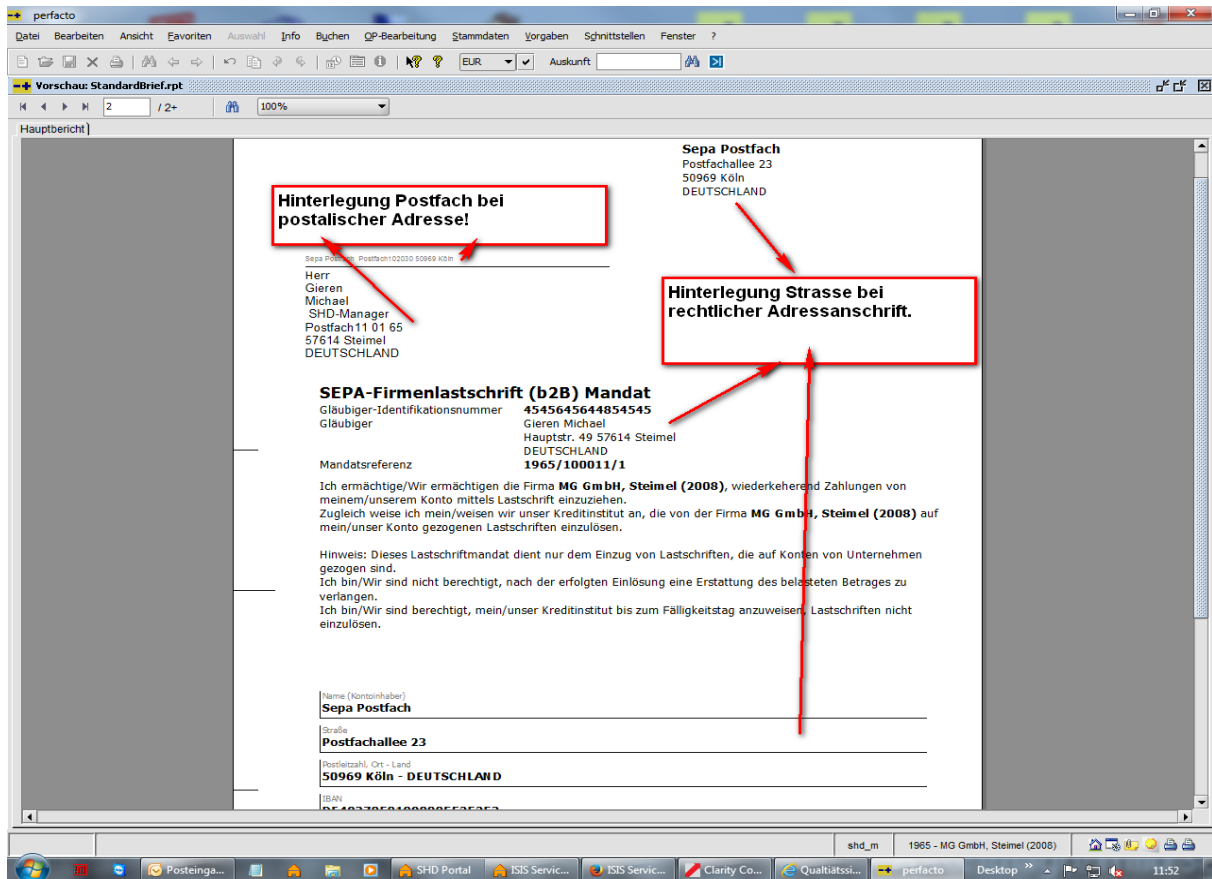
perfacto

Datei Bearbeiten Ansicht Favoriten Auswahl Info Buchen OP-Bearbeitung Stammdaten Vorgaben Schnittstellen Fenster ?

EUR Auskunft

Vorschau: StandardBrief.rpt

2 / 2+ 100%

Hauptbericht

Sepa Postfach
Postfachallee 23
50969 Köln
DEUTSCHLAND

Hinterlegung Postfach bei postalischer Adresse!

Sepa Postfach, Postfach102030 50969 Köln

Herr
Gieren
Michael
SHD-Manager
Postfach11 01 65
57614 Steimel
DEUTSCHLAND

Hinterlegung Strasse bei rechtlicher Adressanschrift.

SEPA-Firmenlastschrift (b2B) Mandat

| Gläubiger-Identifikationsnummer | 4545645644854545 |
|---|---|
| Gläubiger | Gieren Michael<br>Hauptstr. 49 57614 Steimel<br>DEUTSCHLAND |
| Mandatsreferenz | 1965/100011/1 |

Ich ermächtige/Wir ermächtigen die Firma MG GmbH, Steimel (2008), wiederkehrend Zahlungen von meinem/unserem Konto mittels Lastschrift einzuziehen.
Zugleich weise ich mein/weisen wir unser Kreditinstitut an, die von der Firma MG GmbH, Steimel (2008) auf mein/unser Konto gezogenen Lastschriften einzulösen.

Hinweis: Dieses Lastschriftmandat dient nur dem Einzug von Lastschriften, die auf Konten von Unternehmen gezogen sind.
Ich bin/Wir sind nicht berechtigt, nach der erfolgten Einlösung eine Erstattung des belasteten Betrages zu verlangen.
Ich bin/Wir sind berechtigt, mein/unser Kreditinstitut bis zum Fälligkeitstag anzuweisen, Lastschriften nicht einzulösen.

Name (Kontoinhaber)
Sepa Postfach

Straße
Postfachallee 23

Postleitzahl, Ort - Land
50969 Köln - DEUTSCHLAND

IBAN
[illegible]

shd_m 1965 - MG GmbH, Steimel (2008)

Posteinga... SHD Portal ISIS Servic... ISIS Servic... Clarity Co... Qualtiätssi... perfacto Desktop 11:52